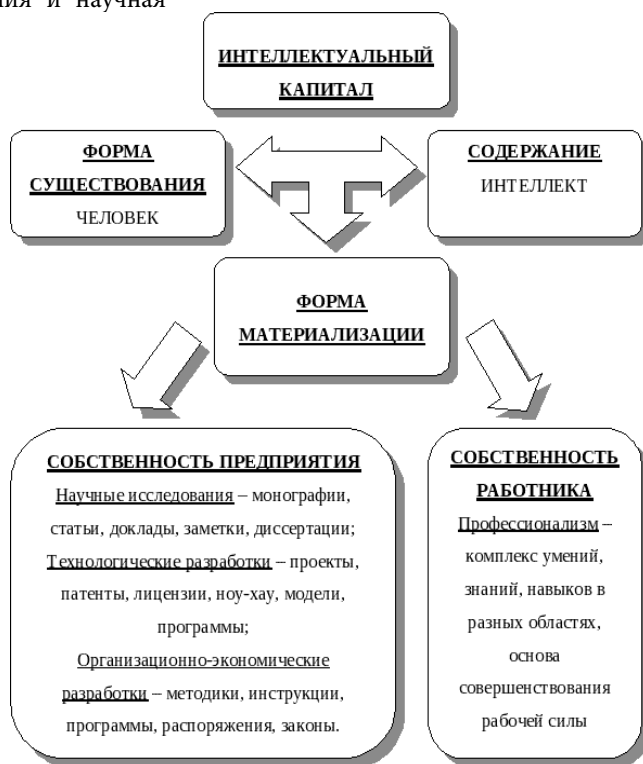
ния и научная

ИНТЕЛЛЕКТУАЛЬНЫЙ КАПИТАЛ

ФОРМА СУЩЕСТВОВАНИЯ
ЧЕЛОВЕК

СОДЕРЖАНИЕ
ИНТЕЛЛЕКТ

ФОРМА МАТЕРИАЛИЗАЦИИ

СОБСТВЕННОСТЬ ПРЕДПРИЯТИЯ
Научные исследования – монографии, статьи, доклады, заметки, диссертации;
Технологические разработки – проекты, патенты, лицензии, ноу-хау, модели, программы;
Организационно-экономические разработки – методики, инструкции, программы, распоряжения, законы.

СОБСТВЕННОСТЬ РАБОТНИКА
Профессионализм – комплекс умений, знаний, навыков в разных областях, основа совершенствования рабочей силы